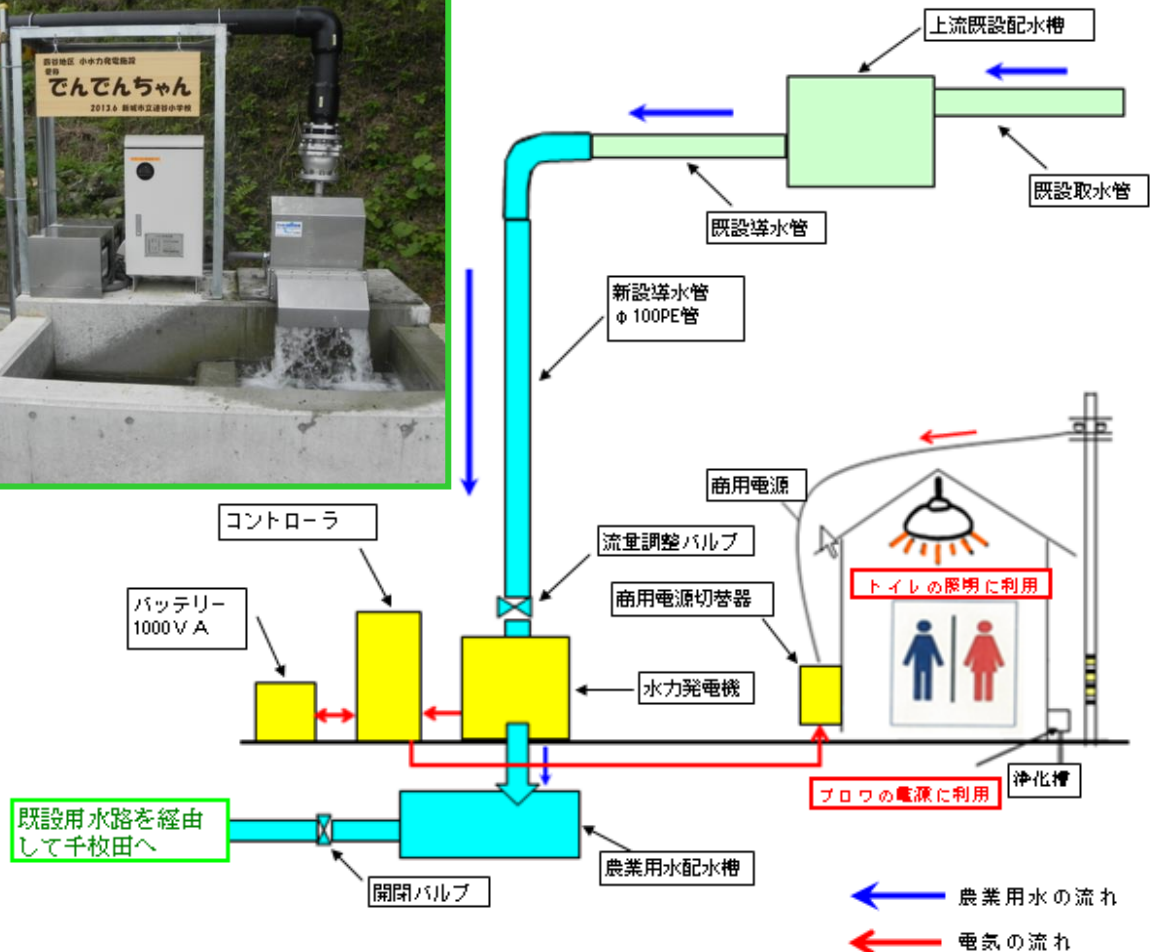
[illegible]地区 小水力発電施設
愛称
でんでんちゃん
2013.6 新城市立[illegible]小学校

上流既設配水槽

既設取水管

既設導水管

新設導水管
φ 100PE管

商用電源

コントローラ

流量調整バルブ

トイレの照明に利用

バッテリー
1000ＶＡ

商用電源切替器

水力発電機

浄化槽

ブロワの電源に利用

既設用水路を経由して千枚田へ

農業用水配水槽

開閉バルブ

農業用水の流れ

電気の流れ